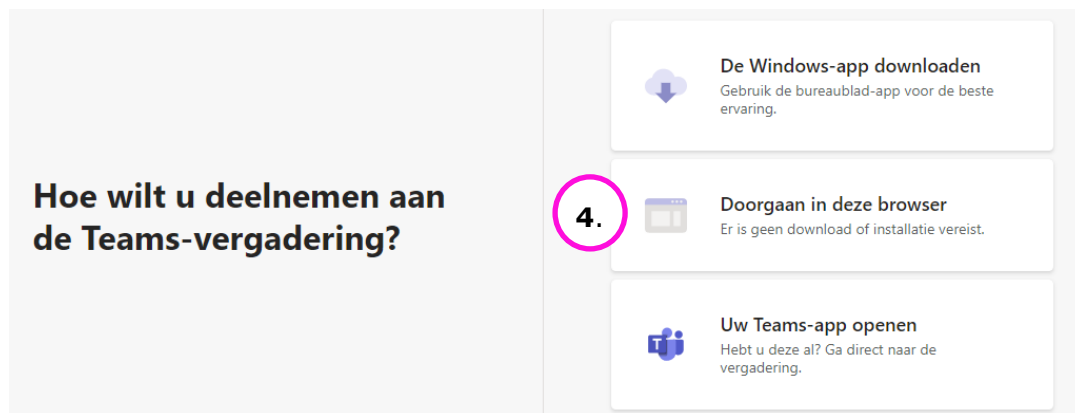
Hoe wilt u deelnemen aan de Teams-vergadering?

De Windows-app downloaden
Gebruik de bureaublad-app voor de beste ervaring.

4.

Doorgaan in deze browser
Er is geen download of installatie vereist.

Uw Teams-app openen
Hebt u deze al? Ga direct naar de vergadering.